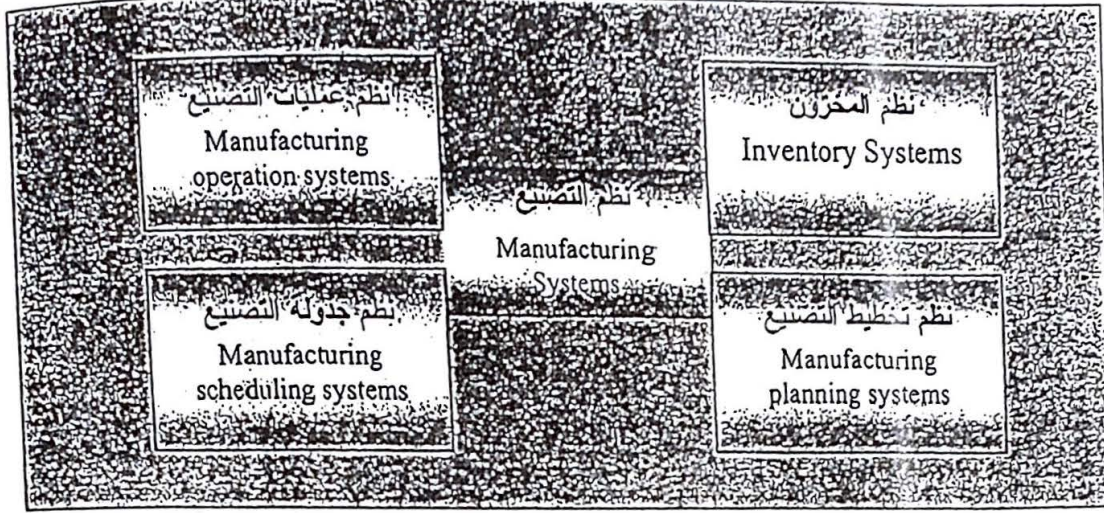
نظم عمليات التصنيع
Manufacturing operation systems

نظم المخزون
Inventory Systems

نظم التصنيع
Manufacturing Systems

نظم جدولة التصنيع
Manufacturing scheduling systems

نظم تخطيط التصنيع
Manufacturing planning systems